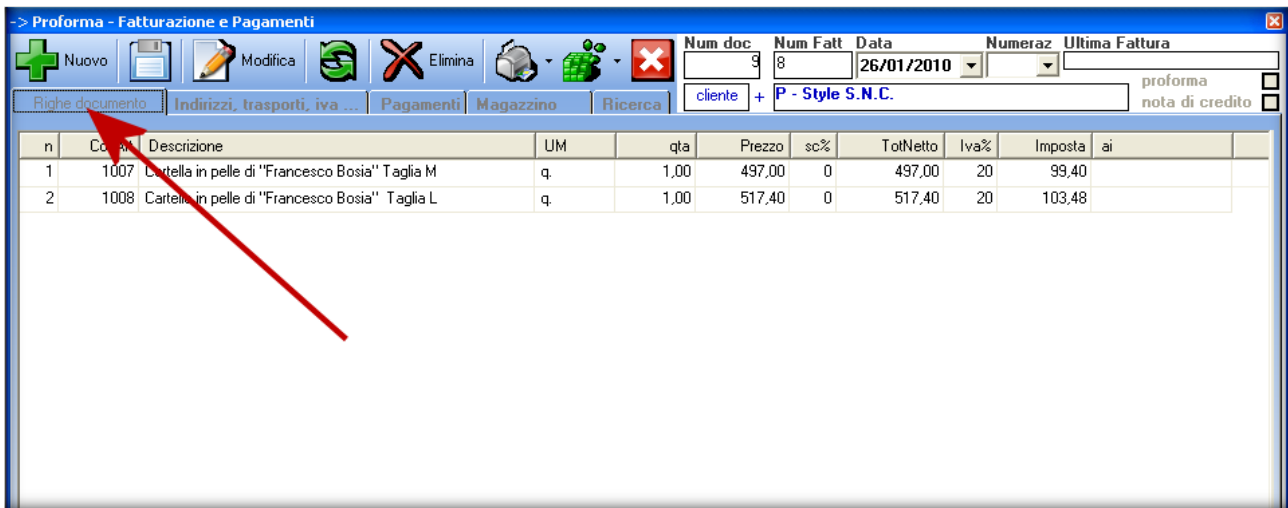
-> Proforma - Fatturazione e Pagamenti

Nuovo Modifica Elimina

Num doc 9 Num Fatt 8 Data 26/01/2010 Numeraz Ultima Fattura

cliente + P - Style S.N.C.

proforma
nota di credito

Righe documento | Indirizzi, trasporti, iva ... | Pagamenti | Magazzino | Ricerca

| n | Co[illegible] | Descrizione | UM | qta | Prezzo | sc% | TotNetto | Iva% | Imposta | ai |
|---|---|---|---|---|---|---|---|---|---|---|
| 1 | 1007 | Cartella in pelle di "Francesco Bosia" Taglia M | q. | 1,00 | 497,00 | 0 | 497,00 | 20 | 99,40 | |
| 2 | 1008 | Cartella in pelle di "Francesco Bosia" Taglia L | q. | 1,00 | 517,40 | 0 | 517,40 | 20 | 103,48 | |